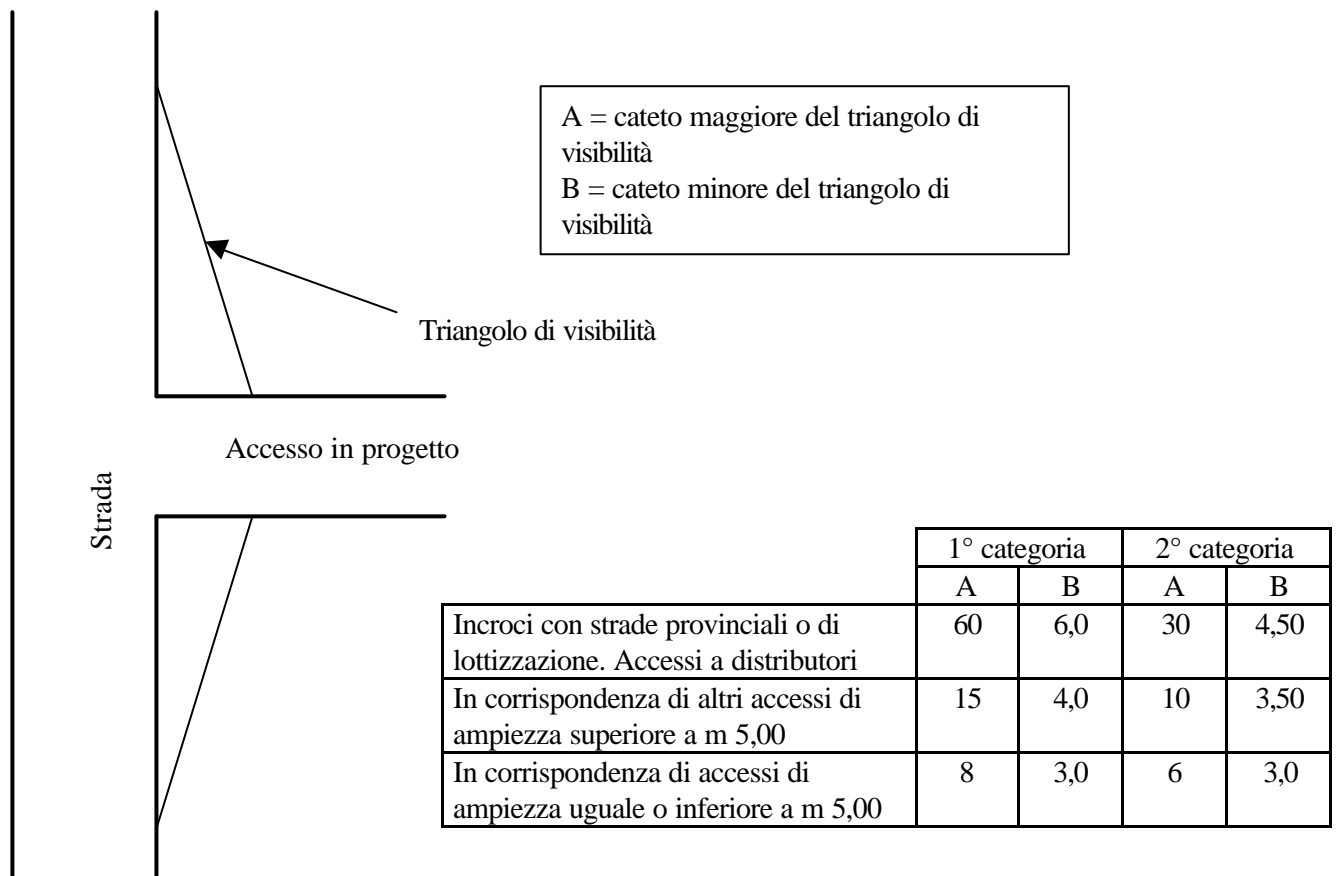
A = cateto maggiore del triangolo di visibilità
B = cateto minore del triangolo di visibilità

Triangolo di visibilità

Accesso in progetto

Strada

| | 1° categoria | | 2° categoria | |
|---|---|---|---|---|
| | A | B | A | B |
| Incroci con strade provinciali o di lottizzazione. Accessi a distributori | 60 | 6,0 | 30 | 4,50 |
| In corrispondenza di altri accessi di ampiezza superiore a m 5,00 | 15 | 4,0 | 10 | 3,50 |
| In corrispondenza di accessi di ampiezza uguale o inferiore a m 5,00 | 8 | 3,0 | 6 | 3,0 |